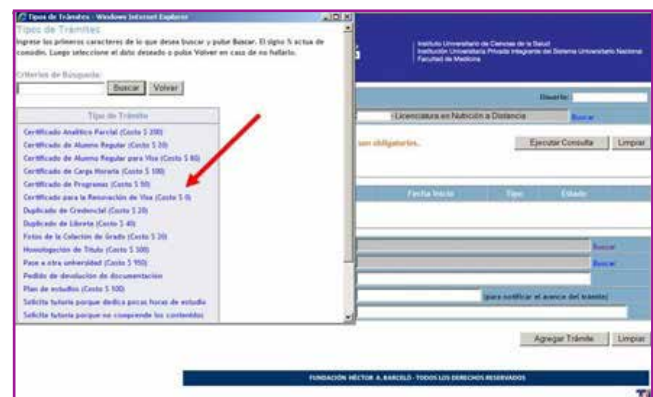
Tipos de Trámites - Windows Internet Explorer

Tipos de Tramites

Ingrese los primeros caracteres de lo que desea buscar y pulse Buscar. El signo % actua de comodin. Luego seleccione el dato deseado o pulse Volver en caso de no hallarlo.

Criterios de Búsqueda:

Buscar | Volver

| Tipo de Trámite |
|---|
| Certificado Analitico Parcial (Costo $ 200) |
| Certificado de Alumno Regular (Costo $ 20) |
| Certificado de Alumno Regular para Visa (Costo $ 80) |
| Certificado de Carga Horaria (Costo $ 100) |
| Certificado de Programas (Costo $ 50) |
| Certificado para la Renovación de Visa (Costo $ 0) |
| Duplicado de Credencial (Costo $ 20) |
| Duplicado de Libreta (Costo $ 40) |
| Fotos de la Colación de Grado (Costo $ 20) |
| Homologación de Título (Costo $ 300) |
| Pase a otra universidad (Costo $ 950) |
| Pedido de devolución de documentacion |
| Plan de estudios (Costo $ 100) |
| Solicita tutoria porque dedica pocas horas de estudio |
| Solicita tutoria porque no comprende los contenidos |

Instituto Universitario de Ciencias de la Salud
Institución Universitaria Privada integrante del Sistema Universitario Nacional
Facultad de Medicina

Usuario:

Licenciatura en Nutrición a Distancia

Buscar

son obligatorios.

Ejecutar Consulta | Limpiar

Fecha Inicio | Tipo | Estado

Buscar

Buscar

(para notificar el avance del tramite)

Agregar Trámite | Limpiar

FUNDACIÓN HÉCTOR A. BARCELÓ - TODOS LOS DERECHOS RESERVADOS